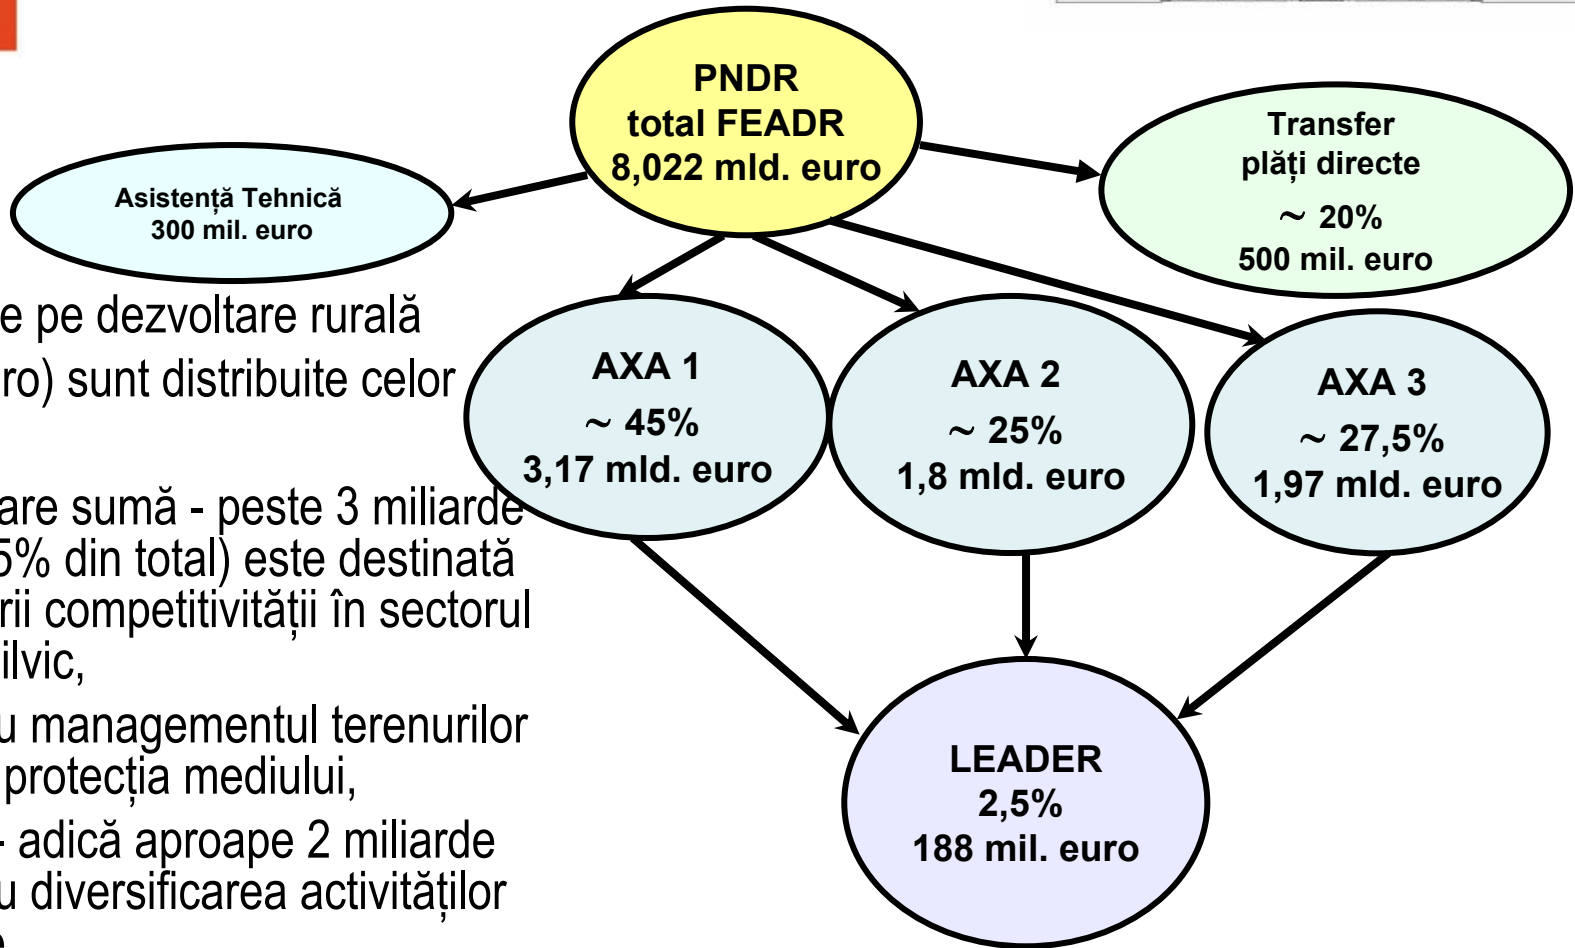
PNDR
total FEADR
8,022 mld. euro

Asistență Tehnică
300 mil. euro

Transfer
plăți directe
~ 20%
500 mil. euro

e pe dezvoltare rurală
ro) sunt distribuite celor

AXA 1
~ 45%
3,17 mld. euro

AXA 2
~ 25%
1,8 mld. euro

AXA 3
~ 27,5%
1,97 mld. euro

are sumă - peste 3 miliarde
5% din total) este destinată
rii competitivității în sectorul
ilvic,

u managementul terenurilor
protecția mediului,

- adică aproape 2 miliarde
u diversificarea activităților

LEADER
2,5%
188 mil. euro